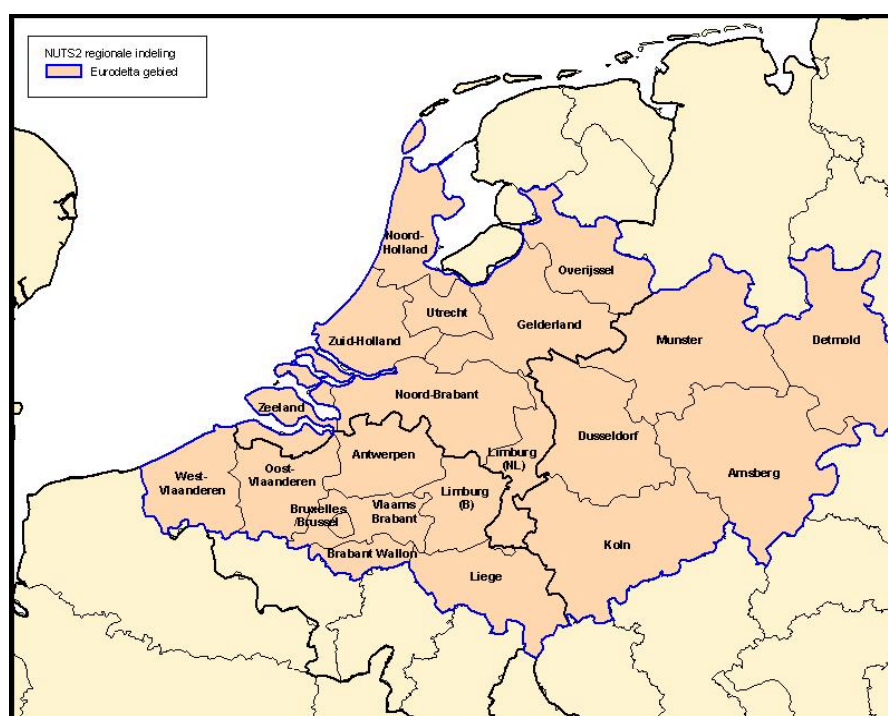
NUTS2 regionale indeling
Eurodelta gebied

Noord-Holland
Overijssel
Utrecht
Gelderland
Zuid-Holland
Munster
Detmold
Noord-Brabant
Zeeland
Antwerpen
Oost-Vlaanderen
West-Vlaanderen
Limburg (NL)
Dusseldorf
Arnsberg
Bruxelles /Brussel
Vlaams Brabant
Limburg (B)
Brabant Wallon
Koln
Liege